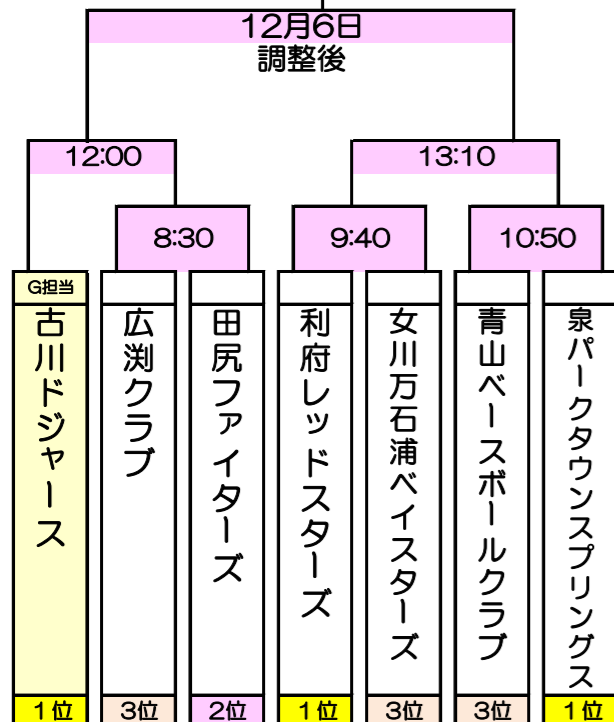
12月6日
調整後

12:00

13:10

8:30

9:40

10:50

G担当

古川ドジャース

広渕クラブ

田尻ファイターズ

利府レッドスターズ

女川万石浦ベイスターズ

青山ベースボールクラブ

泉パークタウンスプリングス

1位

3位

2位

1位

3位

3位

1位